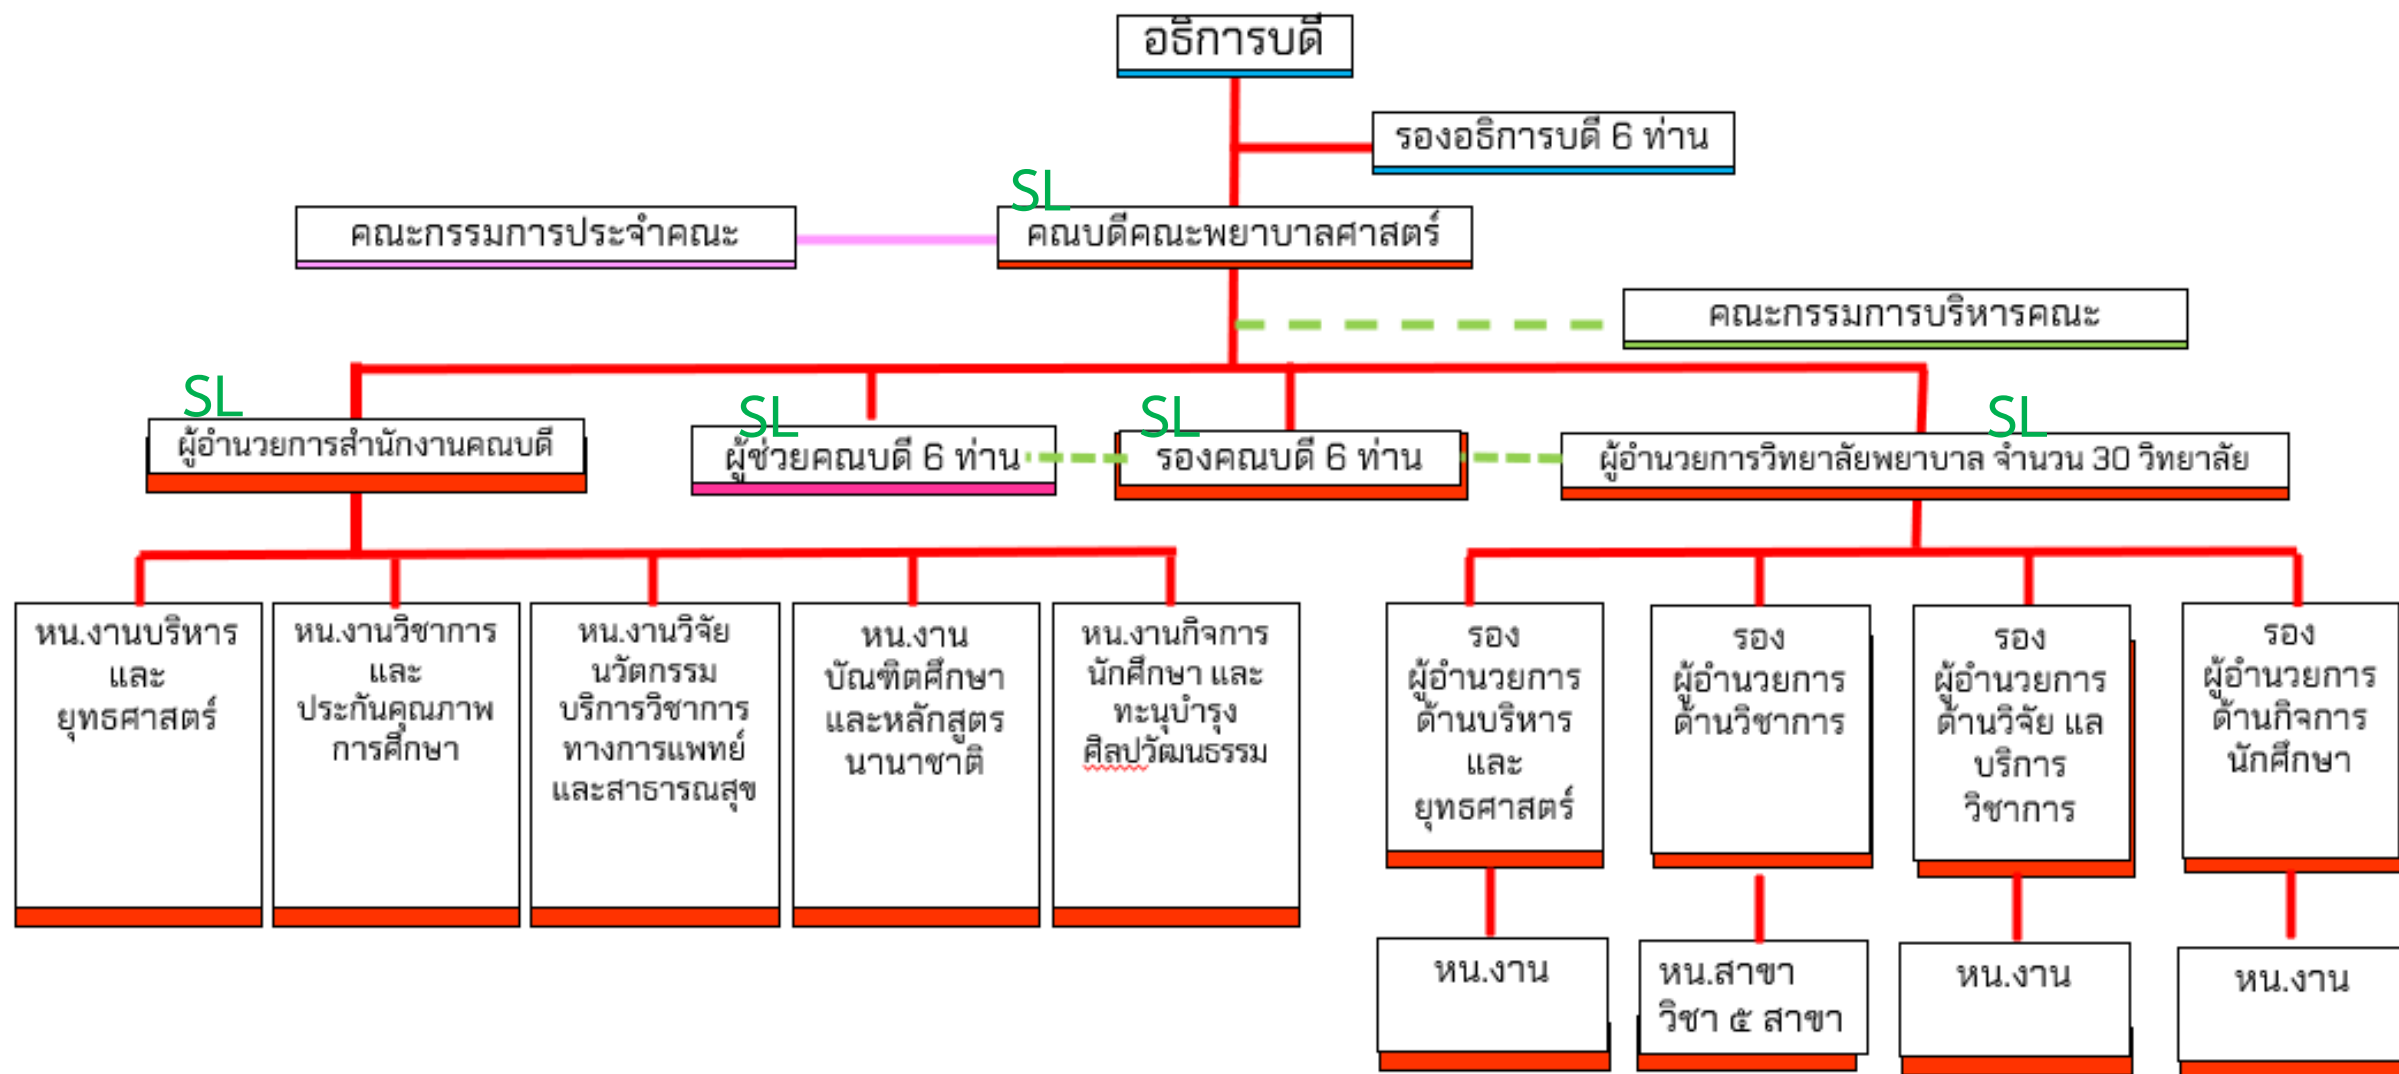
อธิการบดี

รองอธิการบดี 6 ท่าน

SL
คณะกรรมการประจำคณะ

คณบดีคณะพยาบาลศาสตร์

คณะกรรมการบริหารคณะ

SL
ผู้อำนวยการสำนักงานคณบดี

SL
ผู้ช่วยคณบดี 6 ท่าน

SL
รองคณบดี 6 ท่าน

SL
ผู้อำนวยการวิทยาลัยพยาบาล จำนวน 30 วิทยาลัย

หน.งานบริหาร และ ยุทธศาสตร์

หน.งานวิชาการ และ ประกันคุณภาพการศึกษา

หน.งานวิจัย นวัตกรรม บริการวิชาการ ทางการแพทย์ และสาธารณสุข

หน.งาน บัณฑิตศึกษา และหลักสูตร นานาชาติ

หน.งานกิจการ นักศึกษา และ ทะนุบำรุง ศิลปวัฒนธรรม

รอง ผู้อำนวยการ ด้านบริหาร และ ยุทธศาสตร์

รอง ผู้อำนวยการ ด้านวิชาการ

รอง ผู้อำนวยการ ด้านวิจัย แล บริการ วิชาการ

รอง ผู้อำนวยการ ด้านกิจการ นักศึกษา

หน.งาน

หน.สาขา วิชา ๕ สาขา

หน.งาน

หน.งาน